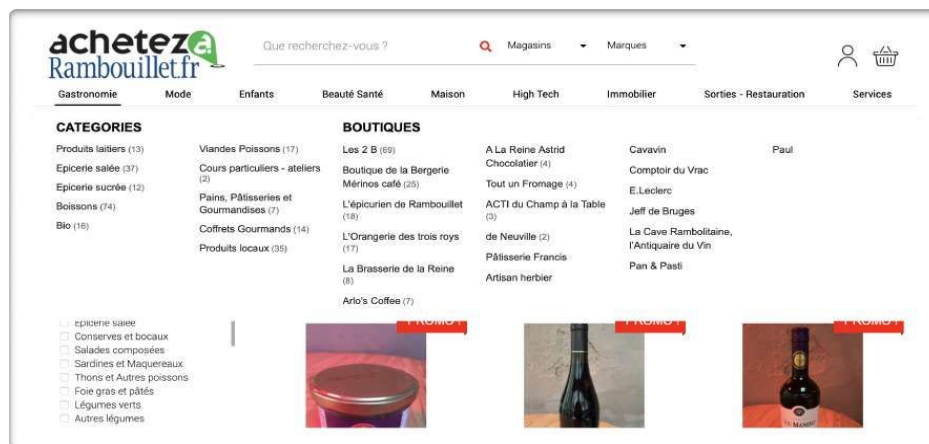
achetez à Rambouillet.fr

Que recherchez-vous ?

Magasins

Marques

Gastronomie Mode Enfants Beauté Santé Maison High Tech Immobilier Sorties - Restauration Services

CATEGORIES

Produits laitiers (13)
Epicerie salée (37)
Epicerie sucrée (12)
Boissons (74)
Bio (16)

Viandes Poissons (17)
Cours particuliers - ateliers (2)
Pains, Pâtisseries et Gourmandises (7)
Coffrets Gourmands (14)
Produits locaux (35)

BOUTIQUES

Les 2 B (69)
Boutique de la Bergerie Mérinos café (25)
L'épicurien de Rambouillet (18)
L'Orangerie des trois roys (17)
La Brasserie de la Reine (8)
Arlo's Coffee (7)

A La Reine Astrid Chocolatier (4)
Tout un Fromage (4)
ACTI du Champ à la Table (3)
de Neuville (2)
Pâtisserie Francis
Artisan herbier

Cavavin
Comptoir du Vrac
E.Leclerc
Jeff de Bruges
La Cave Rambolitaine, l'Antiquaire du Vin
Pan & Pasti

Paul

Epicerie salée
Conserves et bocaux
Salades composées
Sardines et Maquereaux
Thons et Autres poissons
Foie gras et pâtés
Légumes verts
Autres légumes

PROMO !
PROMO !
PROMO !